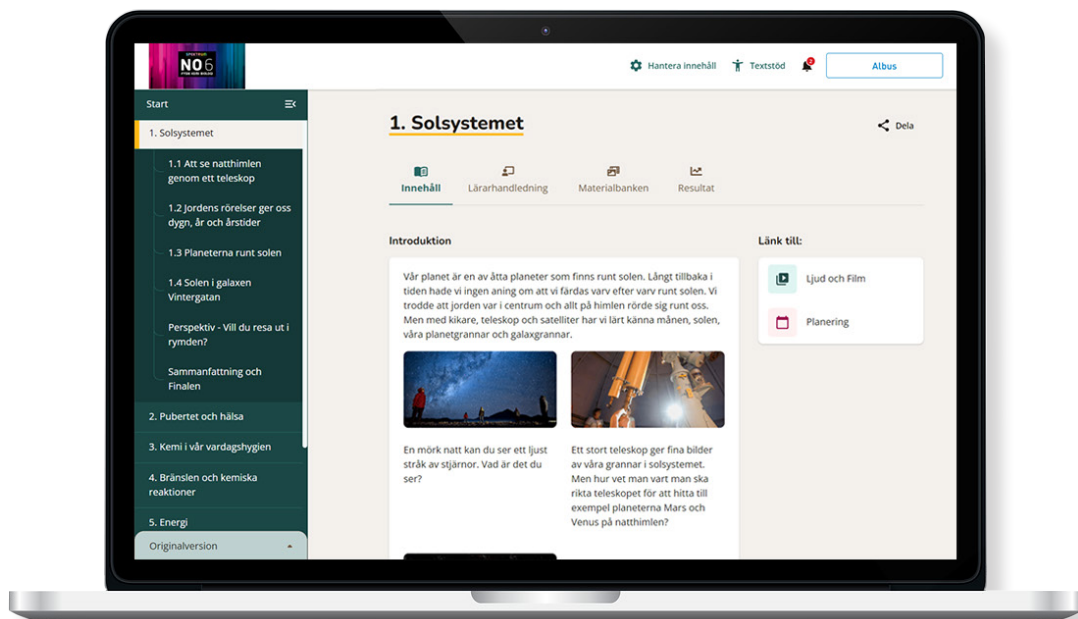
SPEKTRUM
NO6
FYSIK KEMI BIOLOGI

Hantera innehåll
Textstöd
Albus

Start
1. Solsystemet
1.1 Att se natthimlen genom ett teleskop
1.2 Jordens rörelser ger oss dygn, år och årstider
1.3 Planeterna runt solen
1.4 Solen i galaxen Vintergatan
Perspektiv - Vill du resa ut i rymden?
Sammanfattning och Finalen
2. Pubertet och hälsa
3. Kemi i vår vardagshygien
4. Bränslen och kemiska reaktioner
5. Energi
Originalversion

1. Solsystemet

Dela

Innehåll
Lärarhandledning
Materialbanken
Resultat

Introduktion

Vår planet är en av åtta planeter som finns runt solen. Långt tillbaka i tiden hade vi ingen aning om att vi färdas varv efter varv runt solen. Vi trodde att jorden var i centrum och allt på himlen rörde sig runt oss. Men med kikare, teleskop och satelliter har vi lärt känna månen, solen, våra planetgrannar och galaxgrannar.

En mörk natt kan du ser ett ljust stråk av stjärnor. Vad är det du ser?

Ett stort teleskop ger fina bilder av våra grannar i solsystemet. Men hur vet man vart man ska rikta teleskopet för att hitta till exempel planeterna Mars och Venus på natthimlen?

Länk till:
Ljud och Film
Planering